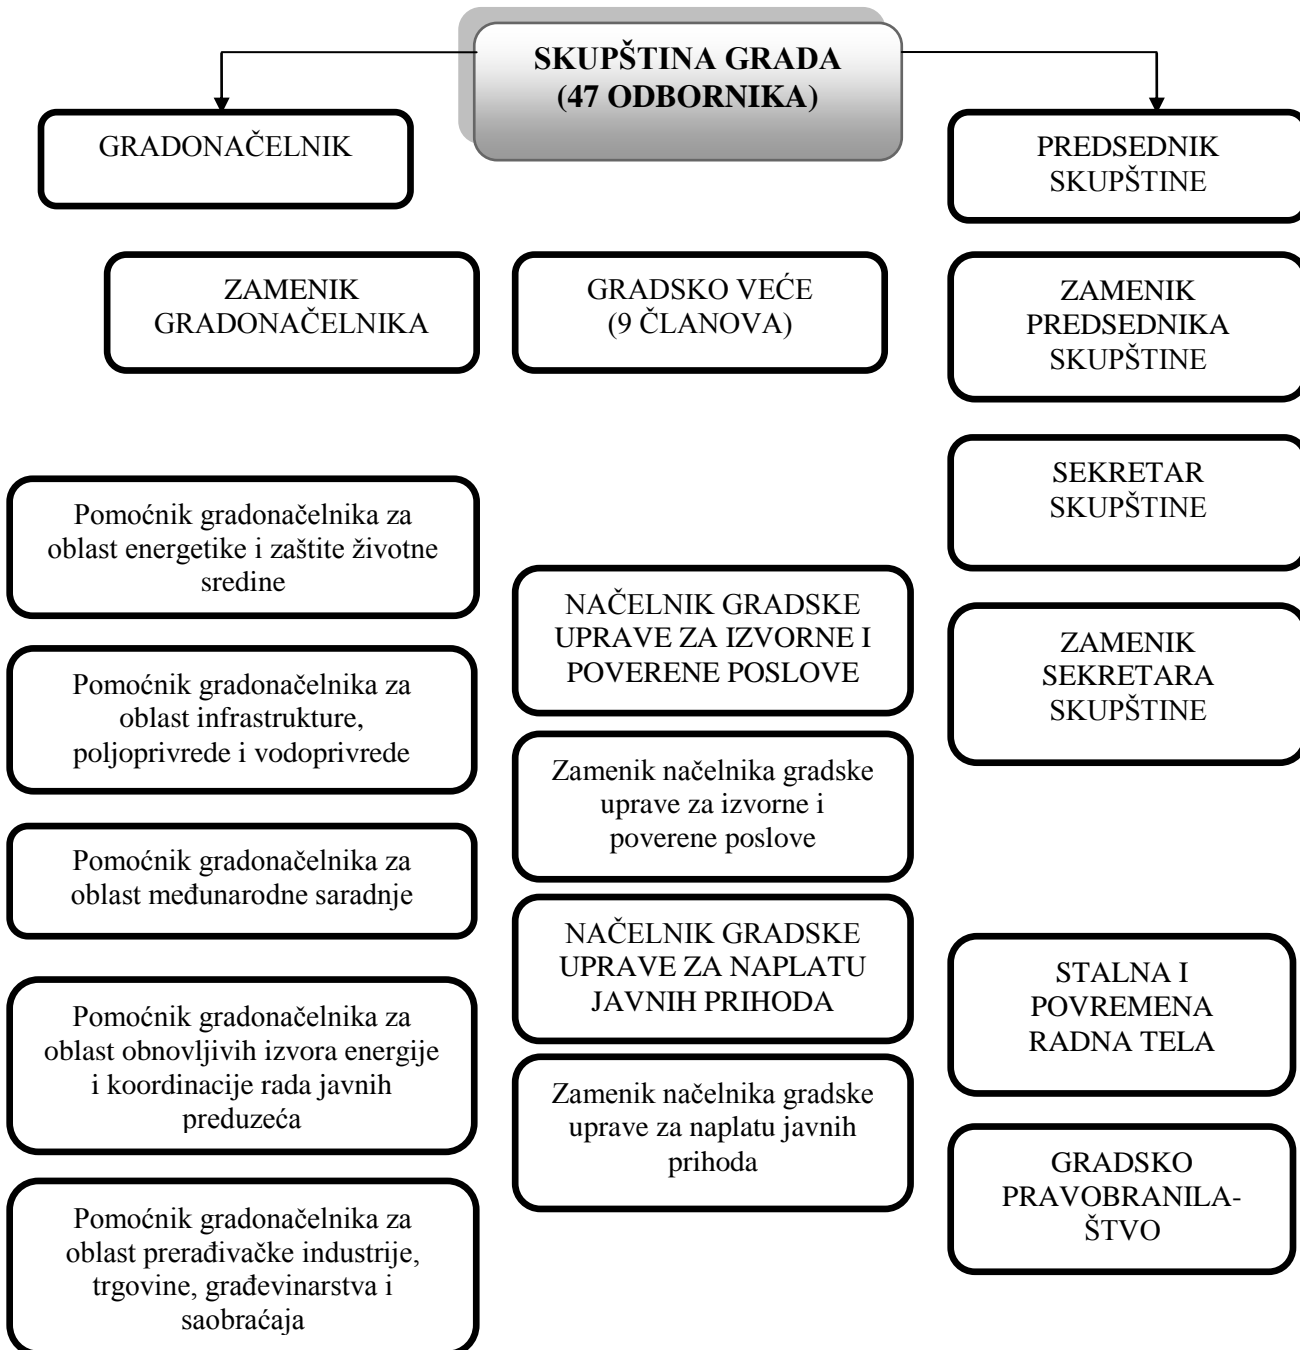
SKUPŠTINA GRADA
(47 ODBORNIKA)

GRADONAČELNIK

PREDSEDNIK SKUPŠTINE

ZAMENIK GRADONAČELNIKA

GRADSKO VEĆE
(9 ČLANOVA)

ZAMENIK PREDSEDNIKA SKUPŠTINE

SEKRETAR SKUPŠTINE

ZAMENIK SEKRETARA SKUPŠTINE

STALNA I POVREMENA RADNA TELA

GRADSKO PRAVOBRANILAŠTVO

Pomoćnik gradonačelnika za oblast energetike i zaštite životne sredine

Pomoćnik gradonačelnika za oblast infrastrukture, poljoprivrede i vodoprivrede

Pomoćnik gradonačelnika za oblast međunarodne saradnje

Pomoćnik gradonačelnika za oblast obnovljivih izvora energije i koordinacije rada javnih preduzeća

Pomoćnik gradonačelnika za oblast prerađivačke industrije, trgovine, građevinarstva i saobraćaja

NAČELNIK GRADSKE UPRAVE ZA IZVORNE I POVERENE POSLOVE

Zamenik načelnika gradske uprave za izvorne i poverene poslove

NAČELNIK GRADSKE UPRAVE ZA NAPLATU JAVNIH PRIHODA

Zamenik načelnika gradske uprave za naplatu javnih prihoda